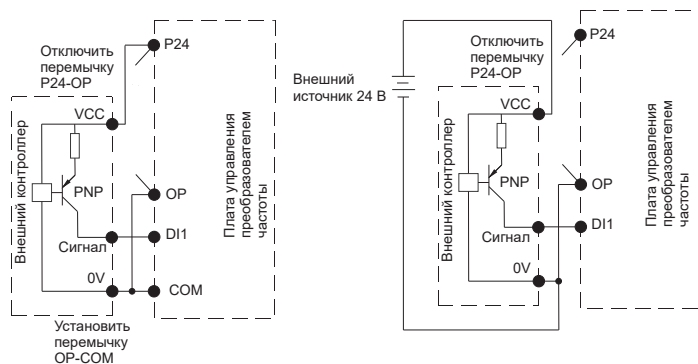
Отключить перемычку P24-OP

P24

Внешний контроллер

VCC

PNP

Сигнал

0V

OP

DI1

COM

Плата управления преобразователем частоты

Установить перемычку OP-COM

Внешний источник 24 В

Отключить перемычку P24-OP

P24

Внешний контроллер

VCC

PNP

Сигнал

0V

OP

DI1

Плата управления преобразователем частоты